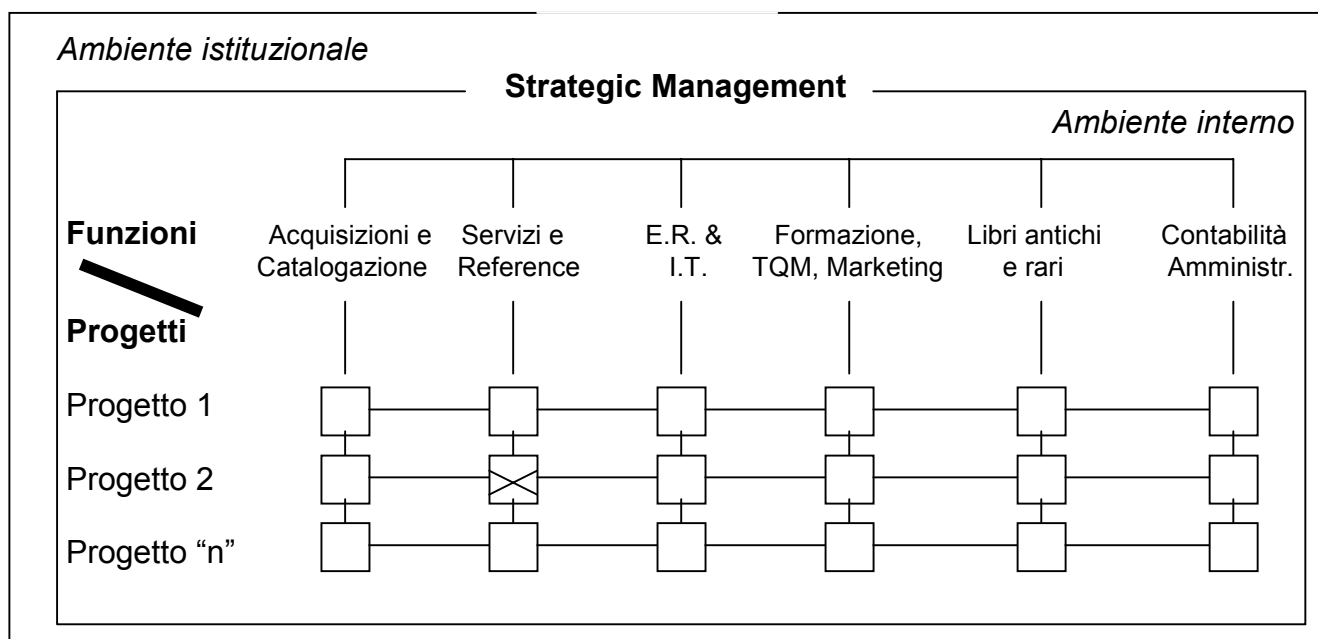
Ambiente istituzionale

Strategic Management

Ambiente interno

Funzioni

Progetti

Acquisizioni e Catalogazione

Servizi e Reference

E.R. & I.T.

Formazione, TQM, Marketing

Libri antichi e rari

Contabilità Amministr.

Progetto 1

Progetto 2

Progetto “n”